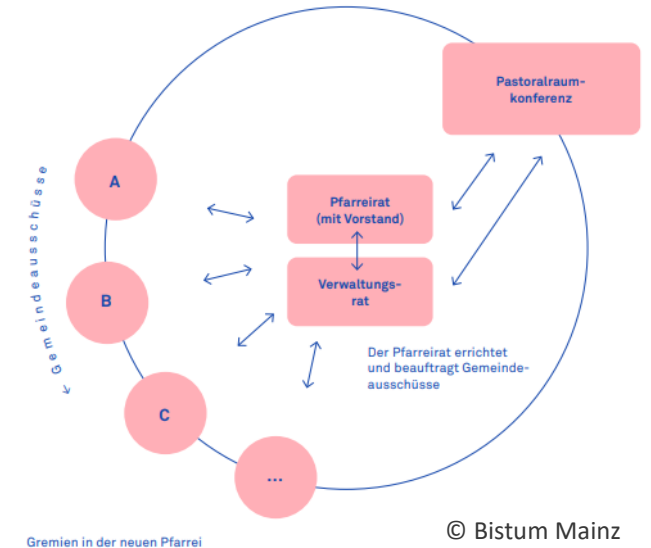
Pastoralraumkonferenz

Gemeindeausschüsse

A

B

C

...

Pfarreirat (mit Vorstand)

Verwaltungsrat

Der Pfarreirat errichtet und beauftragt Gemeindeausschüsse

Gremien in der neuen Pfarrei

© Bistum Mainz